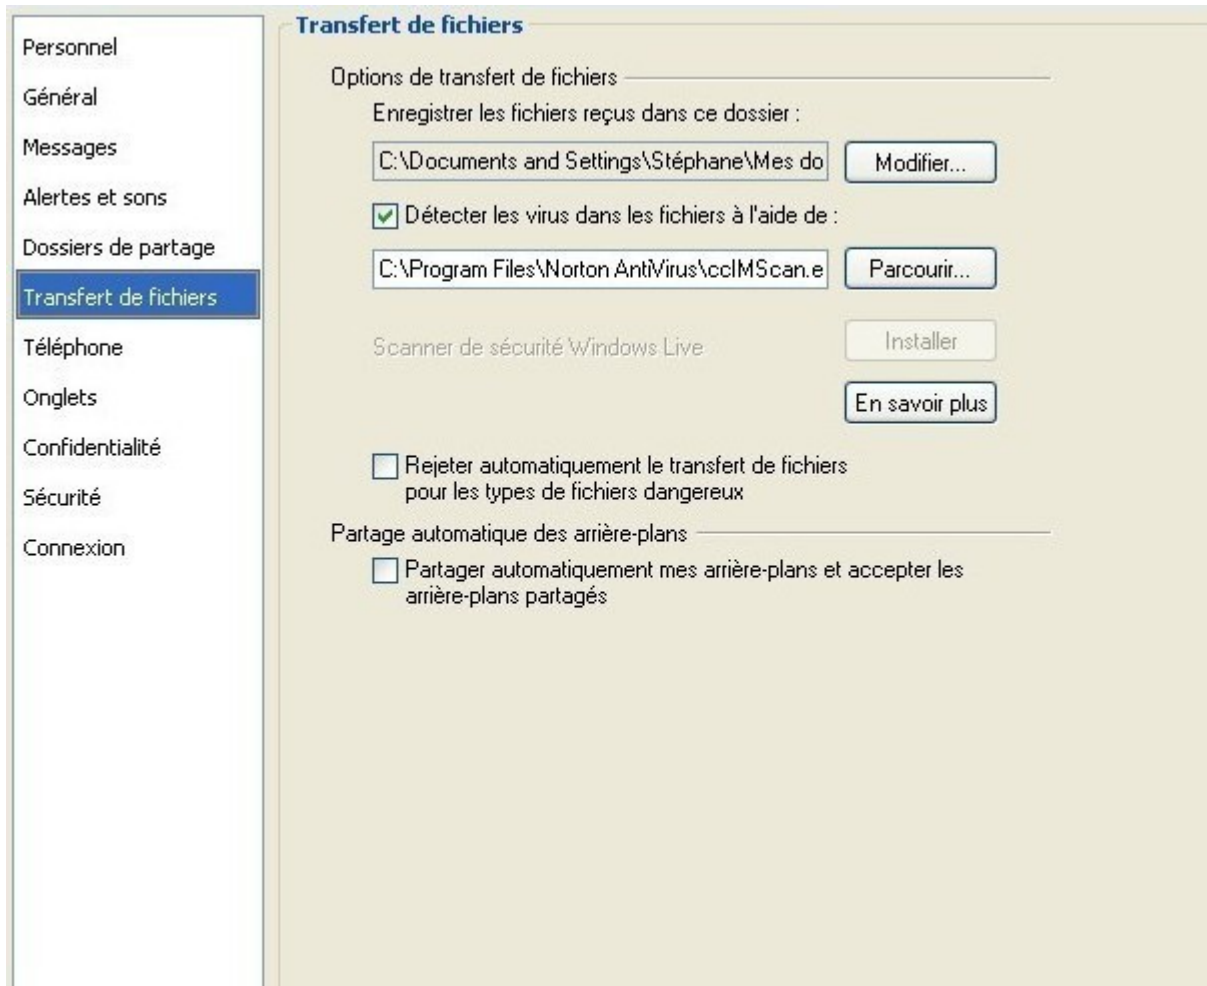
Personnel
Général
Messages
Alertes et sons
Dossiers de partage
Transfert de fichiers
Téléphone
Onglets
Confidentialité
Sécurité
Connexion

Transfert de fichiers

Options de transfert de fichiers

Enregistrer les fichiers reçus dans ce dossier :

C:\Documents and Settings\Stéphane\Mes do

Modifier...

Détecter les virus dans les fichiers à l'aide de :

C:\Program Files\Norton AntiVirus\ccIMScan.e

Parcourir...

Scanner de sécurité Windows Live

Installer

En savoir plus

Rejeter automatiquement le transfert de fichiers pour les types de fichiers dangereux

Partage automatique des arrière-plans

Partager automatiquement mes arrière-plans et accepter les arrière-plans partagés